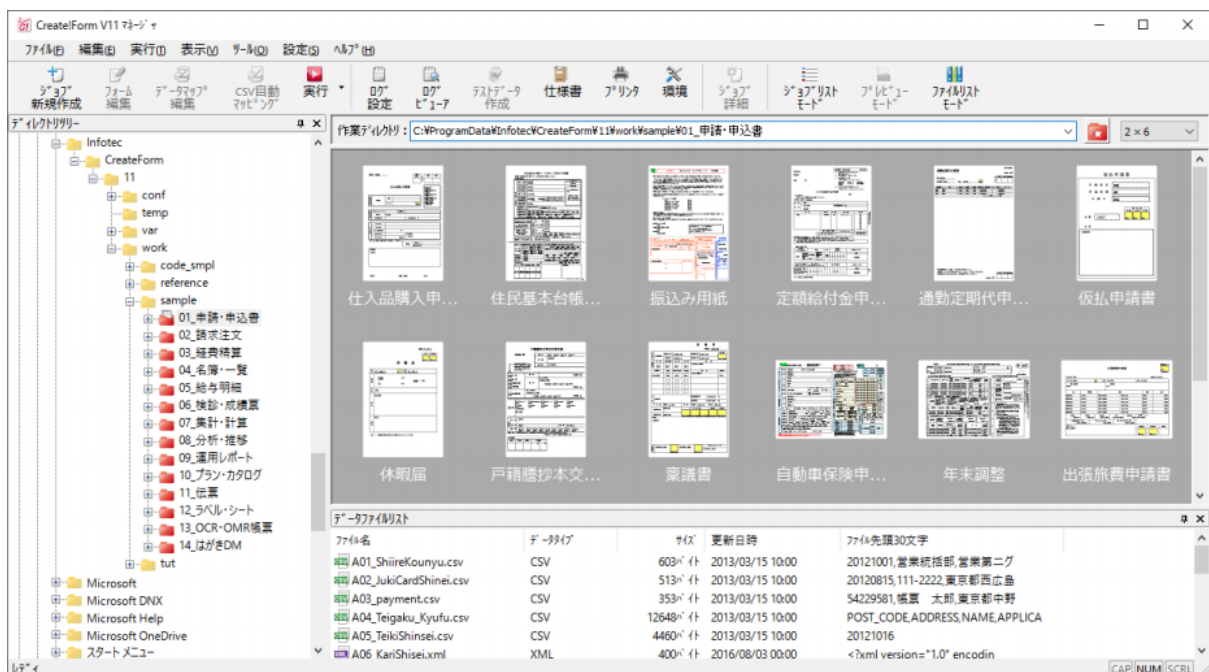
Create!Form V11 ﾏﾈｰｼﾞｬ

ﾌｧｲﾙ(F) 編集(E) 実行(T) 表示(V) ﾂｰﾙ(O) 設定(S) ﾍﾙﾌﾟ(H)

ｼﾞｮﾌﾞ新規作成 ﾌｫｰﾑ編集 ﾃﾞｰﾀﾏｯﾌﾟ編集 CSV自動ﾏｯﾋﾟﾝｸﾞ 実行 ﾛｸﾞ設定 ﾛｸﾞﾋﾞｭｰｱ ﾃｽﾄﾃﾞｰﾀ作成 仕様書 ﾌﾟﾘﾝﾀ 環境 ｼﾞｮﾌﾞ詳細 ｼﾞｮﾌﾞﾘｽﾄﾓｰﾄﾞ ﾌﾟﾚﾋﾞｭｰﾓｰﾄﾞ ﾌｧｲﾙﾘｽﾄﾓｰﾄﾞ

ﾃﾞｨﾚｸﾄﾘﾂﾘｰ

Infotec
CreateForm
11
conf
temp
var
work
code_smpl
reference
sample
01_申請・申込書
02_請求注文
03_経費精算
04_名簿・一覧
05_給与明細
06_検診・成績票
07_集計・計算
08_分析・推移
09_運用レポート
10_プラン・カタログ
11_伝票
12_ラベル・シート
13_OCR・OMR帳票
14_はがきDM
tut
Microsoft
Microsoft DNX
Microsoft Help
Microsoft OneDrive
スタート メニュー

作業ﾃﾞｨﾚｸﾄﾘ: C:¥ProgramData¥Infotec¥CreateForm¥11¥work¥sample¥01_申請・申込書

2 × 6

仕入品購入申… 住民基本台帳… 振込み用紙 定額給付金申… 通勤定期代申… 仮払申請書

休暇届 戸籍謄抄本交… 稟議書 自動車保険申… 年末調整 出張旅費申請書

ﾃﾞｰﾀﾌｧｲﾙﾘｽﾄ

| ﾌｧｲﾙ名 | ﾃﾞｰﾀﾀｲﾌﾟ | ｻｲｽﾞ | 更新日時 | ﾌｧｲﾙ先頭30文字 |
|---|---|---|---|---|
| A01_ShiireKounyu.csv | CSV | 603ﾊﾞｲﾄ | 2013/03/15 10:00 | 20121001,営業統括部,営業第二グ |
| A02_JukiCardShinei.csv | CSV | 513ﾊﾞｲﾄ | 2013/03/15 10:00 | 20120815,111-2222,東京都西広島 |
| A03_payment.csv | CSV | 353ﾊﾞｲﾄ | 2013/03/15 10:00 | 54229581,帳票 太郎,東京都中野 |
| A04_Teigaku_Kyufu.csv | CSV | 12648ﾊﾞｲﾄ | 2013/03/15 10:00 | POST_CODE,ADDRESS,NAME,APPLICA |
| A05_TeikiShinsei.csv | CSV | 4460ﾊﾞｲﾄ | 2013/03/15 10:00 | 20121016 |
| A06_KariShisei.xml | XML | 400ﾊﾞｲﾄ | 2016/08/03 00:00 | <?xml version="1.0" encodin |

ﾚﾃﾞｨ CAP NUM SCRL